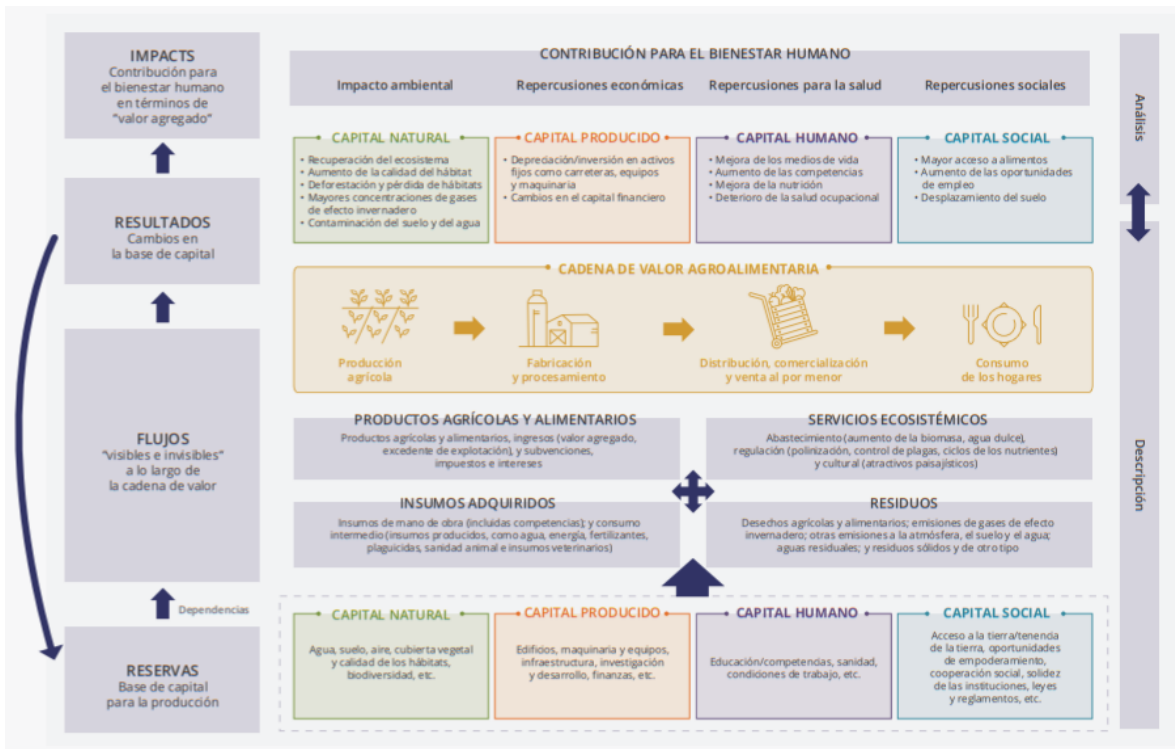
IMPACTS
Contribución para el bienestar humano en términos de "valor agregado"

RESULTADOS
Cambios en la base de capital

FLUJOS
"visibles e invisibles" a lo largo de la cadena de valor

Dependencias

RESERVAS
Base de capital para la producción

CONTRIBUCIÓN PARA EL BIENESTAR HUMANO

Impacto ambiental | Repercusiones económicas | Repercusiones para la salud | Repercusiones sociales

Análisis

CAPITAL NATURAL
• Recuperación del ecosistema
• Aumento de la calidad del hábitat
• Deforestación y pérdida de hábitats
• Mayores concentraciones de gases de efecto invernadero
• Contaminación del suelo y del agua

CAPITAL PRODUCIDO
• Depreciación/inversión en activos fijos como carreteras, equipos y maquinaria
• Cambios en el capital financiero

CAPITAL HUMANO
• Mejora de los medios de vida
• Aumento de las competencias
• Mejora de la nutrición
• Deterioro de la salud ocupacional

CAPITAL SOCIAL
• Mayor acceso a alimentos
• Aumento de las oportunidades de empleo
• Desplazamiento del suelo

CADENA DE VALOR AGROALIMENTARIA

Producción agrícola
Fabricación y procesamiento
Distribución, comercialización y venta al por menor
Consumo de los hogares

PRODUCTOS AGRÍCOLAS Y ALIMENTARIOS
Productos agrícolas y alimentarios, ingresos (valor agregado, excedente de explotación), y subvenciones, impuestos e intereses

SERVICIOS ECOSISTÉMICOS
Abastecimiento (aumento de la biomasa, agua dulce), regulación (polinización, control de plagas, ciclos de los nutrientes) y cultural (atractivos paisajísticos)

Descripción

INSUMOS ADQUIRIDOS
Insumos de mano de obra (incluidas competencias); y consumo intermedio (insumos producidos, como agua, energía, fertilizantes, plaguicidas, sanidad animal e insumos veterinarios)

RESIDUOS
Desechos agrícolas y alimentarios; emisiones de gases de efecto invernadero; otras emisiones a la atmósfera, el suelo y el agua; aguas residuales; y residuos sólidos y de otro tipo

CAPITAL NATURAL
Agua, suelo, aire, cubierta vegetal y calidad de los hábitats, biodiversidad, etc.

CAPITAL PRODUCIDO
Edificios, maquinaria y equipos, infraestructura, investigación y desarrollo, finanzas, etc.

CAPITAL HUMANO
Educación/competencias, sanidad, condiciones de trabajo, etc.

CAPITAL SOCIAL
Acceso a la tierra/tenencia de la tierra, oportunidades de empoderamiento, cooperación social, solidez de las instituciones, leyes y reglamentos, etc.